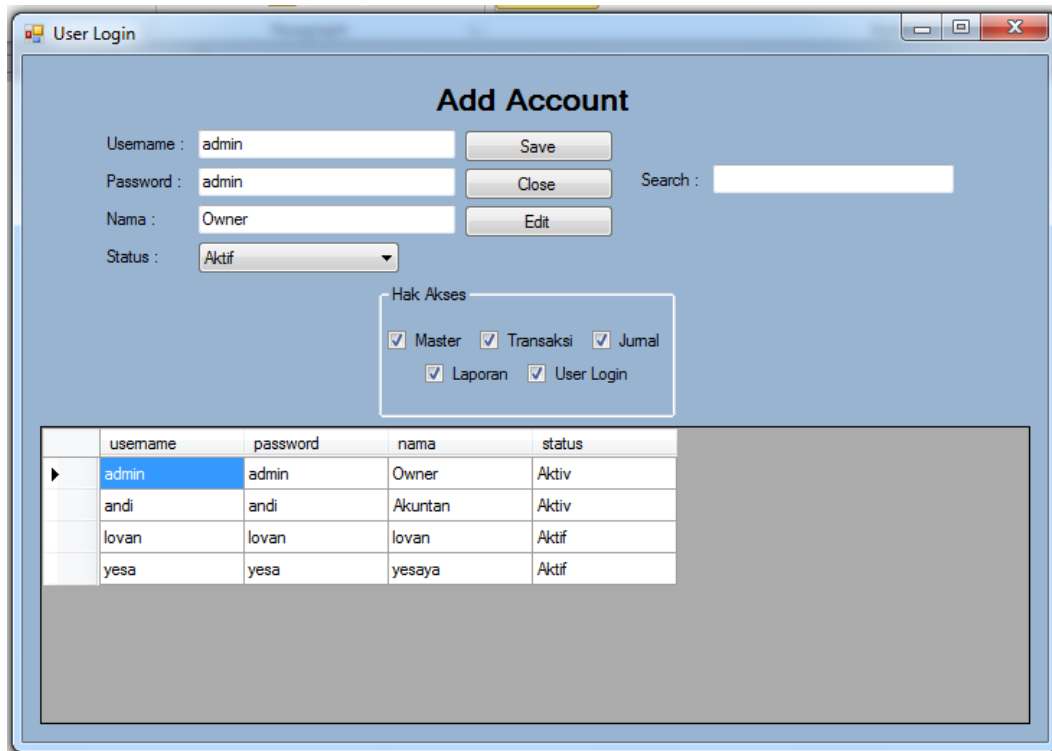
User Login

Add Account

Username : admin
Password : admin
Nama : Owner
Status : Aktif

Save
Close
Edit

Search :

Hak Akses
Master Transaksi Jurnal
Laporan User Login

| | username | password | nama | status |
|---|---|---|---|---|
| ▶ | admin | admin | Owner | Aktiv |
| | andi | andi | Akuntan | Aktiv |
| | lovan | lovan | lovan | Aktif |
| | yesa | yesa | yesaya | Aktif |